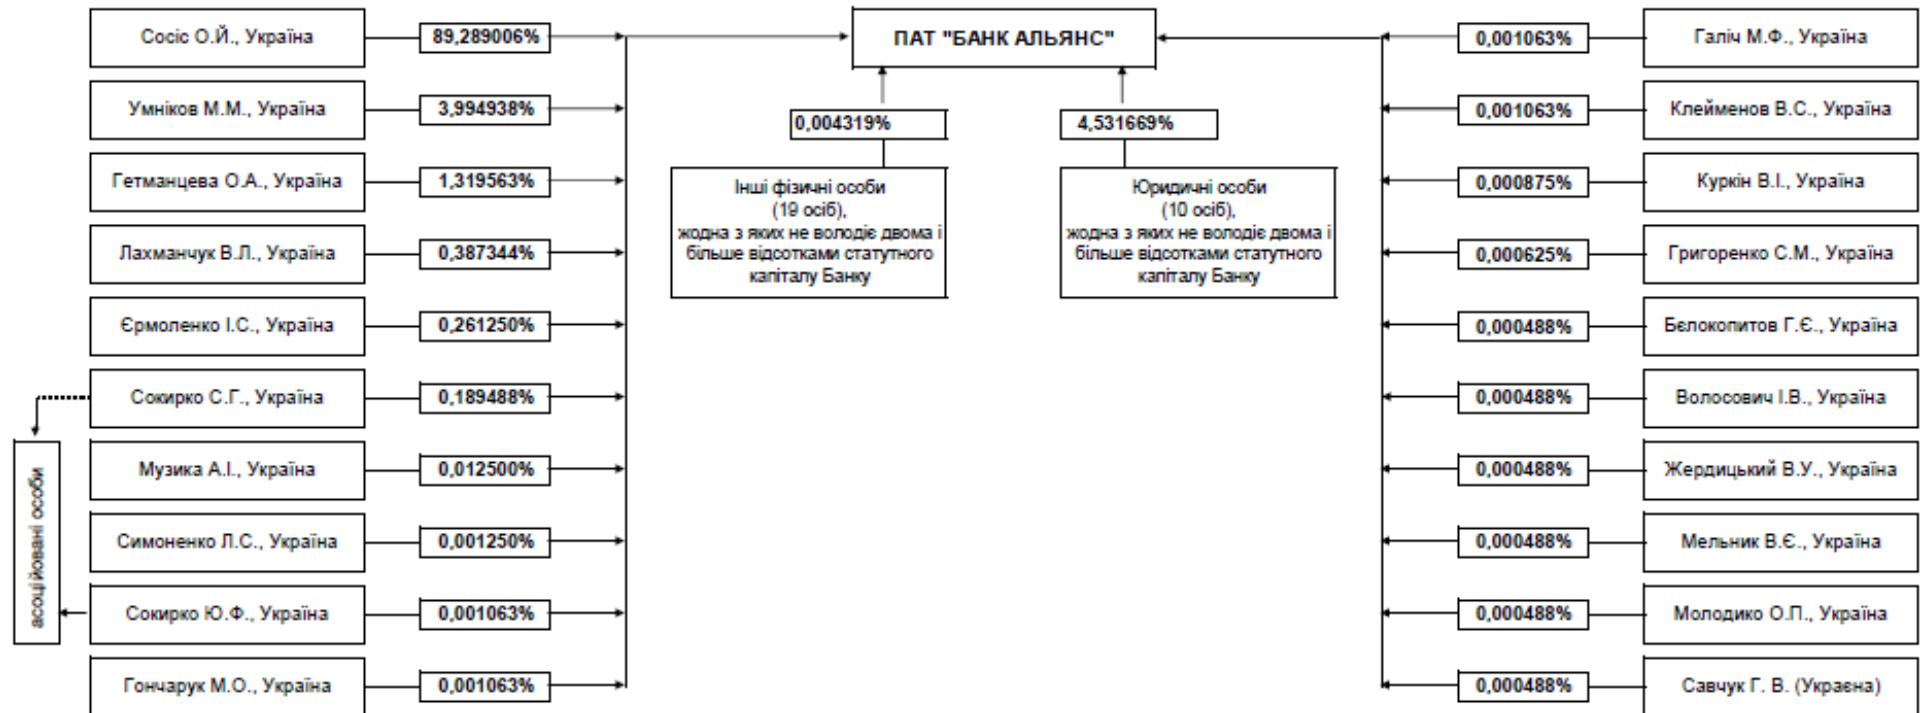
Сосіс О.Й., Україна
89,289006%

Умніков М.М., Україна
3,994938%

Гетманцева О.А., Україна
1,319563%

Лахманчук В.Л., Україна
0,387344%

Єрмоленко І.С., Україна
0,261250%

Сокирко С.Г., Україна
0,189488%

Музика А.І., Україна
0,012500%

Симоненко Л.С., Україна
0,001250%

Сокирко Ю.Ф., Україна
0,001063%

Гончарук М.О., Україна
0,001063%

асоційовані особи

ПАТ "БАНК АЛЬЯНС"

0,004319%
Інші фізичні особи (19 осіб), жодна з яких не володіє двома і більше відсотками статутного капіталу Банку

4,531669%
Юридичні особи (10 осіб), жодна з яких не володіє двома і більше відсотками статутного капіталу Банку

0,001063%
Галіч М.Ф., Україна

0,001063%
Клейменов В.С., Україна

0,000875%
Куркін В.І., Україна

0,000625%
Григоренко С.М., Україна

0,000488%
Бєлокопитов Г.Є., Україна

0,000488%
Волосович І.В., Україна

0,000488%
Жердицький В.У., Україна

0,000488%
Мельник В.Є., Україна

0,000488%
Молодико О.П., Україна

0,000488%
Савчук Г. В. (Украєна)